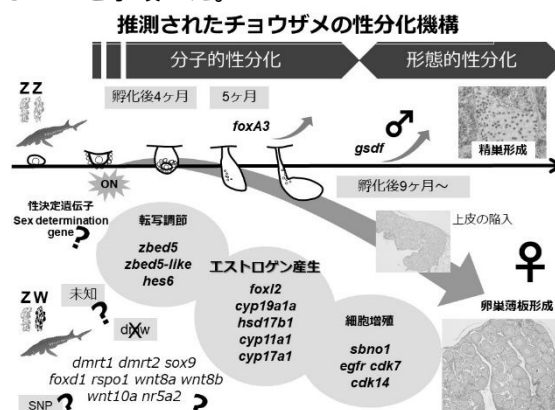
推測されたチョウザメの性分化機構

分子的性分化

形態的性分化

ZZ

孵化後4ヶ月

5ヶ月

foxA3

♂

gsdf

精巣形成

ON

孵化後9ヶ月～

性決定遺伝子
Sex determination gene
?

転写調節

zbed5
zbed5-like
hes6

エストロゲン産生

foxl2
cyp19a1a
hsd17b1
cyp11a1
cyp17a1

上皮の陥入

♀

細胞増殖

sbno1
egfr cdk7
cdk14

卵巣薄板形成

ZW

未知
?

dmw

dmrt1 dmrt2 sox9
foxd1 rspo1 wnt8a wnt8b
wnt10a nr5a2

SNP ?

?